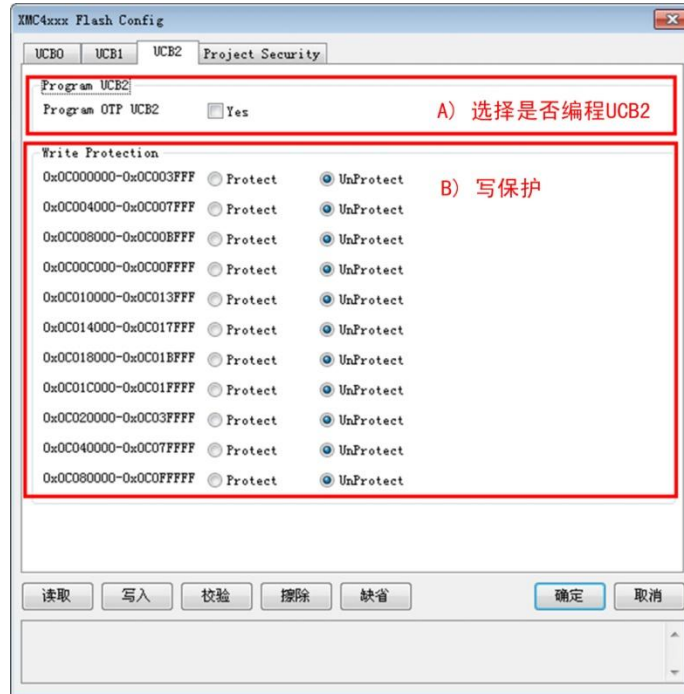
XMC4xxx Flash Config

UCB0 UCB1 UCB2 Project Security

Program UCB2
Program OTP UCB2 Yes

A) 选择是否编程UCB2

Write Protection

B) 写保护

0x0C000000-0x0C003FFF Protect UnProtect
0x0C004000-0x0C007FFF Protect UnProtect
0x0C008000-0x0C00BFFF Protect UnProtect
0x0C00C000-0x0C00FFFF Protect UnProtect
0x0C010000-0x0C013FFF Protect UnProtect
0x0C014000-0x0C017FFF Protect UnProtect
0x0C018000-0x0C01BFFF Protect UnProtect
0x0C01C000-0x0C01FFFF Protect UnProtect
0x0C020000-0x0C03FFFF Protect UnProtect
0x0C040000-0x0C07FFFF Protect UnProtect
0x0C080000-0x0C0FFFFF Protect UnProtect

读取 写入 校验 擦除 缺省 确定 取消